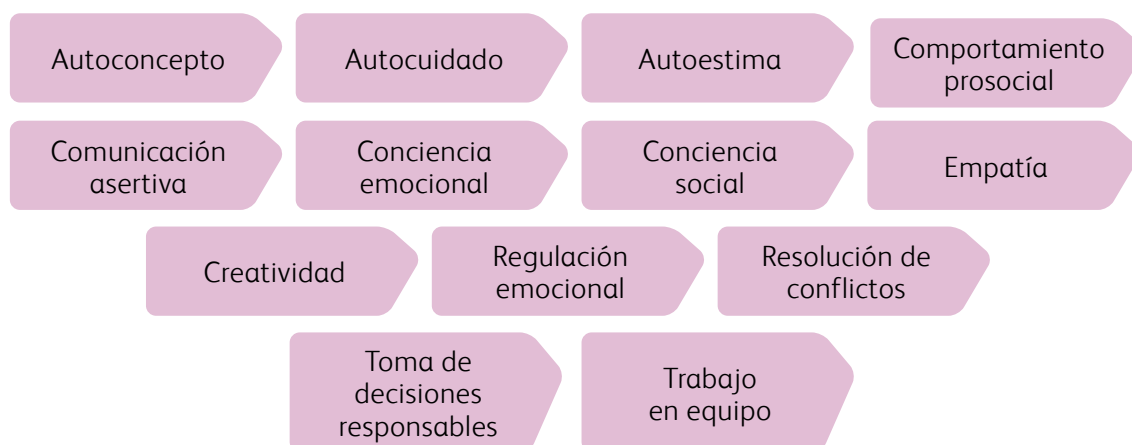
Autoconcepto

Autocuidado

Autoestima

Comportamiento prosocial

Comunicación asertiva

Conciencia emocional

Conciencia social

Empatía

Creatividad

Regulación emocional

Resolución de conflictos

Toma de decisiones responsables

Trabajo en equipo